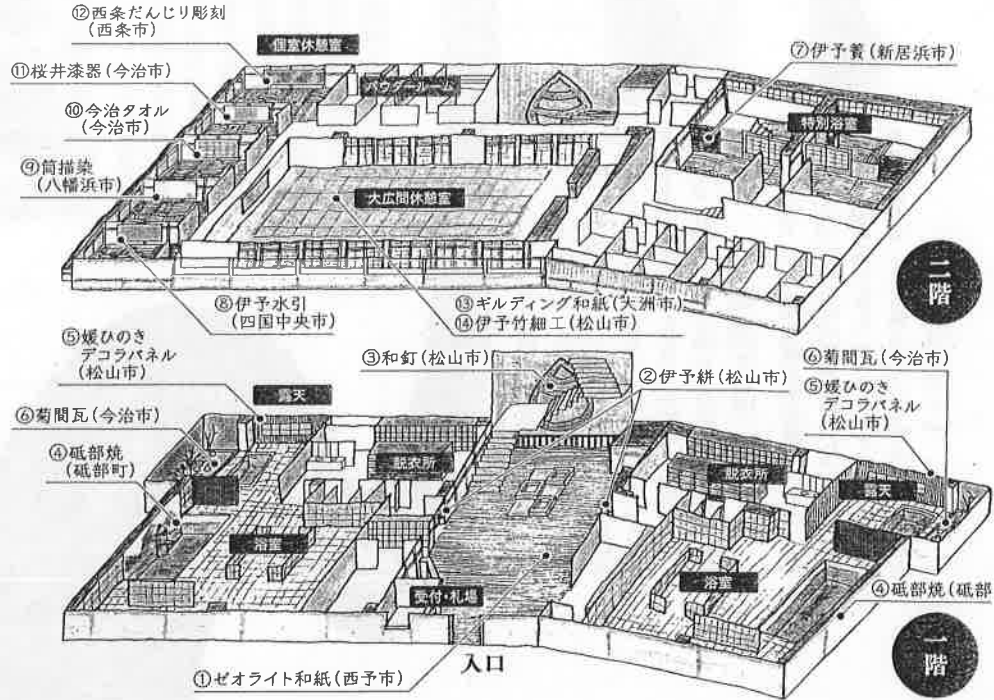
⑫西条だんじり彫刻（西条市）
個室休憩室
⑪桜井漆器（今治市）
パウダールーム
⑦伊予簀（新居浜市）
⑩今治タオル（今治市）
特別浴室
⑨筒描染（八幡浜市）
大広間休憩室
二階
⑧伊予水引（四国中央市）
⑬ギルディング和紙（大洲市）
⑭伊予竹細工（松山市）
⑤媛ひのきデコラパネル（松山市）
③和釘（松山市）
⑥菊間瓦（今治市）
②伊予絣（松山市）
⑤媛ひのきデコラパネル（松山市）
露天
⑥菊間瓦（今治市）
④砥部焼（砥部町）
脱衣所
脱衣所
露天
浴室
浴室
④砥部焼（砥部
受付・札場
一階
入口
①ゼオライト和紙（西予市）